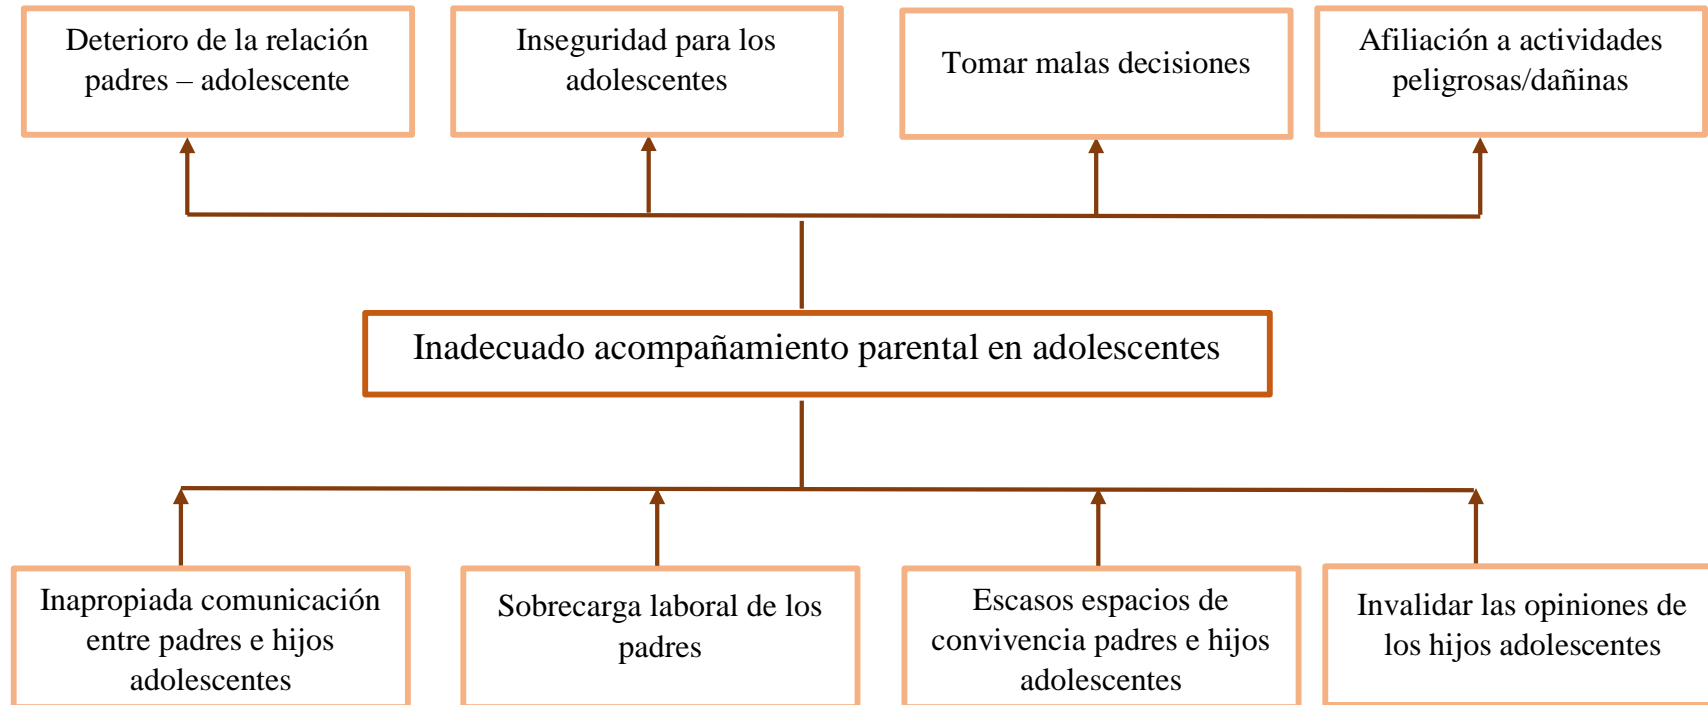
Deterioro de la relación padres – adolescente

Inseguridad para los adolescentes

Tomar malas decisiones

Afiliación a actividades peligrosas/dañinas

Inadecuado acompañamiento parental en adolescentes

Inapropiada comunicación entre padres e hijos adolescentes

Sobrecarga laboral de los padres

Escasos espacios de convivencia padres e hijos adolescentes

Invalidar las opiniones de los hijos adolescentes